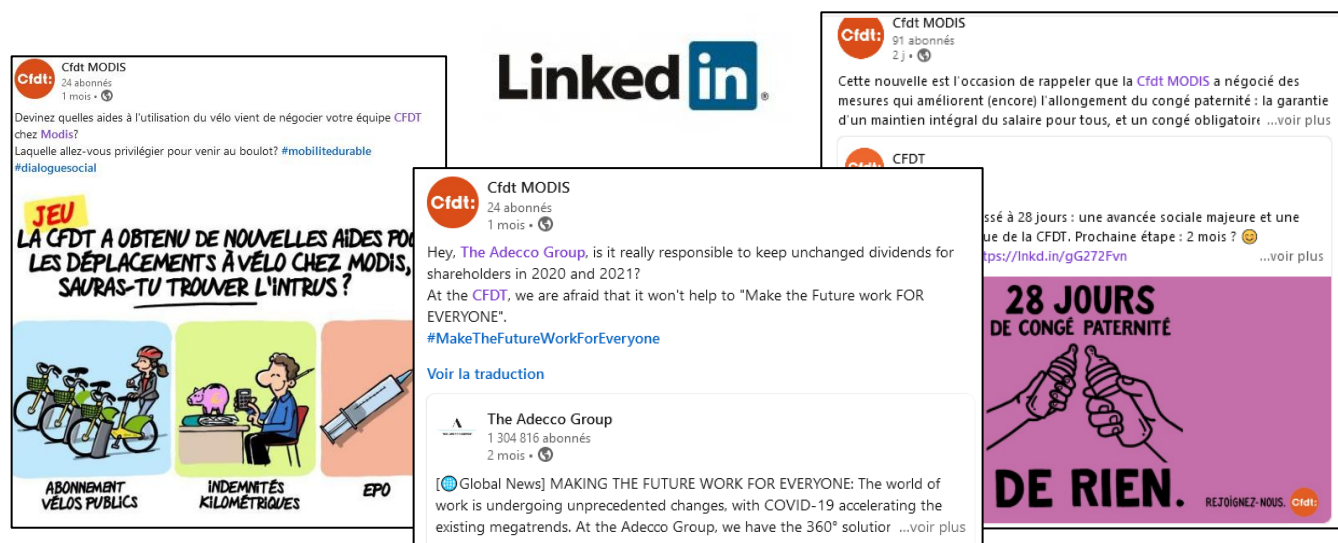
Cfdt MODIS
24 abonnés
1 mois •

Devinez quelles aides à l'utilisation du vélo vient de négocier votre équipe CFDT chez Modis?
Laquelle allez-vous privilégier pour venir au boulot? #mobilitedurable #dialoguesocial

JEU
LA CFDT A OBTENU DE NOUVELLES AIDES PO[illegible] LES DÉPLACEMENTS À VÉLO CHEZ MODIS, SAURAS-TU TROUVER L'INTRUS ?

ABONNEMENT VÉLOS PUBLICS
INDEMNITÉS KILOMÉTRIQUES
EPO

LinkedIn

Cfdt MODIS
24 abonnés
1 mois •

Hey, The Adecco Group, is it really responsible to keep unchanged dividends for shareholders in 2020 and 2021?
At the CFDT, we are afraid that it won't help to "Make the Future work FOR EVERYONE".
#MakeTheFutureWorkForEveryone

Voir la traduction

The Adecco Group
1 304 816 abonnés
2 mois •

[Global News] MAKING THE FUTURE WORK FOR EVERYONE: The world of work is undergoing unprecedented changes, with COVID-19 accelerating the existing megatrends. At the Adecco Group, we have the 360° solutior ...voir plus

Cfdt MODIS
91 abonnés
2 j •

Cette nouvelle est l'occasion de rappeler que la Cfdt MODIS a négocié des mesures qui améliorent (encore) l'allongement du congé paternité : la garantie d'un maintien intégral du salaire pour tous, et un congé obligatoire ...voir plus

CFDT
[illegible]ssé à 28 jours : une avancée sociale majeure et une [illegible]ue de la CFDT. Prochaine étape : 2 mois ? 😊
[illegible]ttps://lnkd.in/gG272Fvn ...voir plus

28 JOURS
DE CONGÉ PATERNITÉ
DE RIEN.
REJOIGNEZ-NOUS. Cfdt